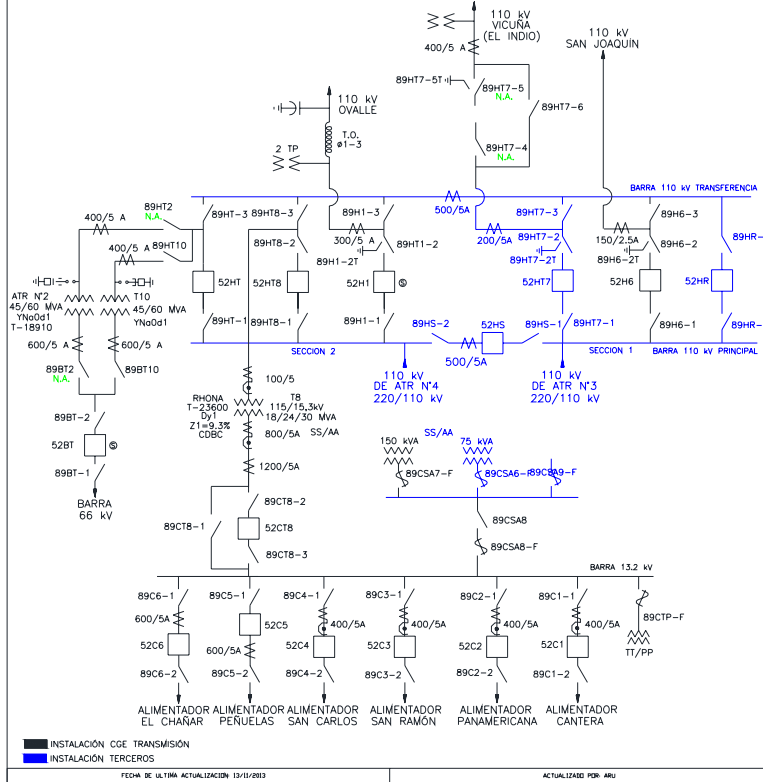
110 kV
VICUÑA
(EL INDIO)

110 kV
SAN JOAQUÍN

400/5 A

89HT7-5T

89HT7-5
N.A.

89HT7-6

110 kV
OVALLE

T.O.
ø1-3

2 TP

89HT7-4
N.A.

BARRA 110 kV TRANSFERENCIA

89HT2
N.A.

400/5 A

89HT-3

89HT8-3

89H1-3

500/5A

89HT7-3

89H6-3

89HR-

400/5 A

89HT10

89HT8-2

300/5 A

89HT1-2

200/5A

89HT7-2

150/2.5A

89H6-2

89H1-2T

89HT7-2T

89H6-2T

ATR N°2
45/60 MVA
YNa0d1
T-18910

T10
45/60 MVA
YNa0d1

52HT

52HT8

52H1

52HT7

52H6

52HR

600/5 A

600/5 A

89HT-1

89HT8-1

89H1-1

89HS-2

52HS

89HS-1

89HT7-1

89H6-1

89HR-

89BT2
N.A.

89BT10

SECCION 2

500/5A

SECCION 1

BARRA 110 kV PRINCIPAL

100/5

110 kV
DE ATR N°4
220/110 kV

110 kV
DE ATR N°3
220/110 kV

89BT-2

RHONA
T-23600
Dy1
Z1=9.3%
CDBC

T8
115/15.3kV
18/24/30 MVA

SS/AA

52BT

800/5A

SS/AA

150 kVA

75 kVA

89CSA7-F

89CSA6-F

89CSA9-F

89BT-1

1200/5A

BARRA
66 kV

89CT8-2

89CT8-1

52CT8

89CSA8

89CT8-3

89CSA8-F

BARRA 13.2 kV

89C6-1

89C5-1

89C4-1

89C3-1

89C2-1

89C1-1

600/5A

400/5A

400/5A

400/5A

400/5A

89CTP-F

52C6

52C5

52C4

52C3

52C2

52C1

600/5A

TT/PP

89C6-2

89C5-2

89C4-2

89C3-2

89C2-2

89C1-2

ALIMENTADOR
EL CHAÑAR

ALIMENTADOR
PEÑUELAS

ALIMENTADOR
SAN CARLOS

ALIMENTADOR
SAN RAMÓN

ALIMENTADOR
PANAMERICANA

ALIMENTADOR
CANTERA

INSTALACIÓN CGE TRANSMISIÓN
INSTALACIÓN TERCEROS

FECHA DE ULTIMA ACTUALIZACION 13/11/2013

ACTUALIZADO POR: ARU